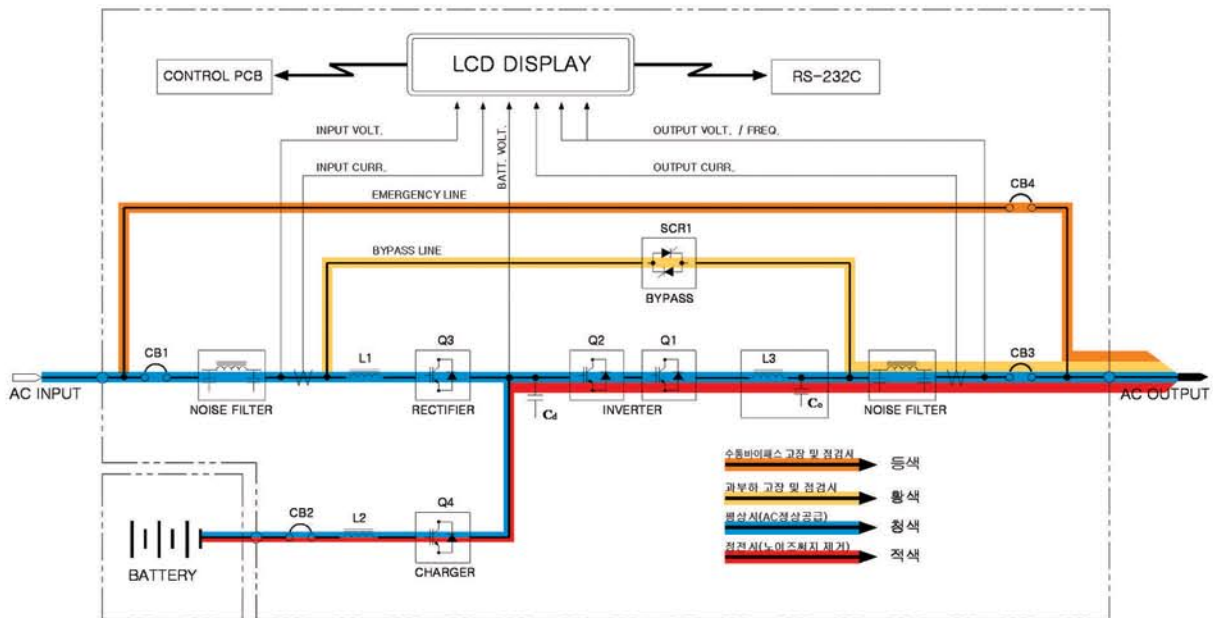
LCD DISPLAY

CONTROL PCB

RS-232C

INPUT VOLT.

INPUT CURR.

BATT. VOLT.

OUTPUT VOLT. / FREQ.

OUTPUT CURR.

EMERGENCY LINE

CB4

SCR1

BYPASS LINE

BYPASS

AC INPUT

CB1

NOISE FILTER

L1

Q3

RECTIFIER

$C_d$

Q2

Q1

INVERTER

L3

$C_o$

NOISE FILTER

CB3

AC OUTPUT

수동바이패스 고장 및 점검시 등색

과부하 고장 및 점검시 황색

평상시(AC정상공급) 청색

정전시(노이즈제지 제거) 적색

BATTERY

CB2

L2

Q4

CHARGER